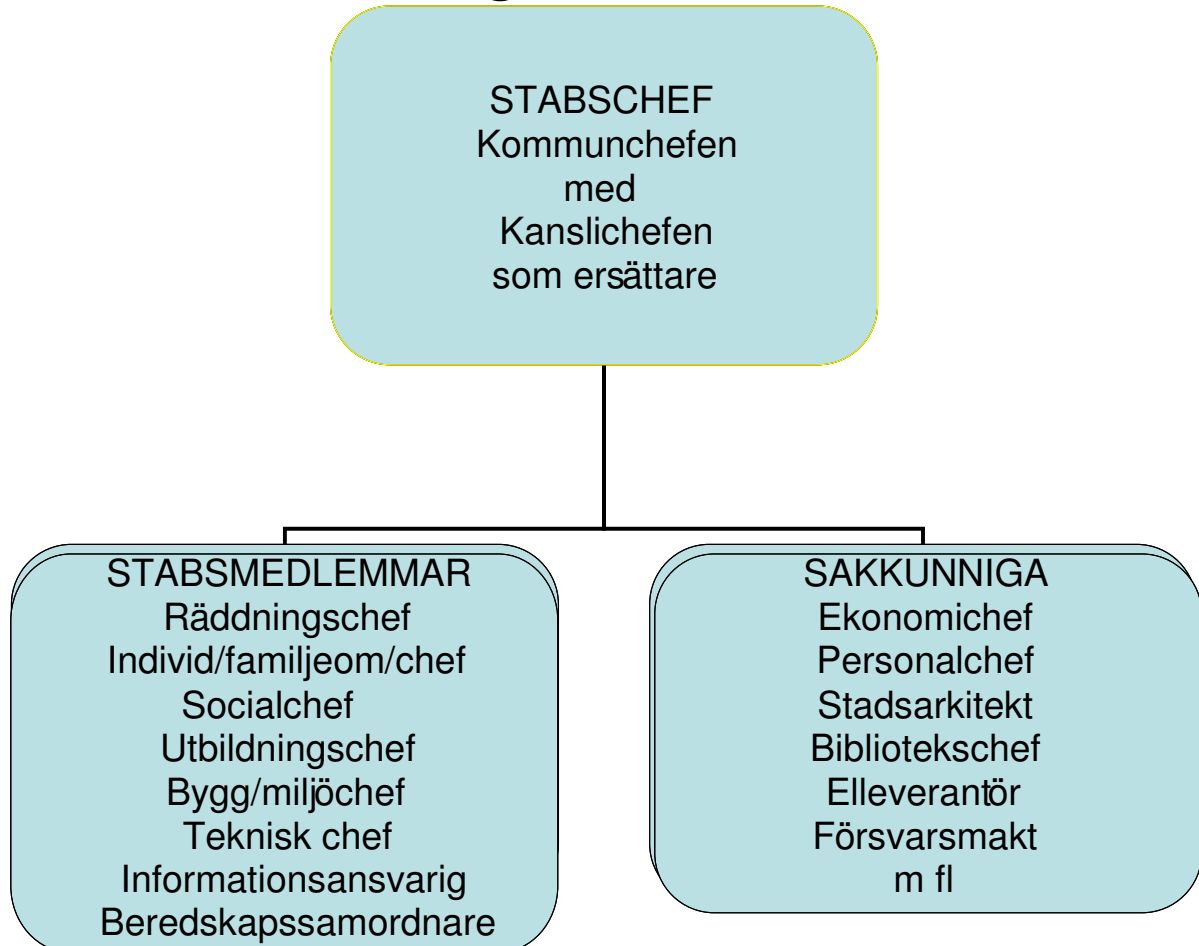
STABSCHEF
Kommunchefen
med
Kanslichefen
som ersättare

STABSMEDLEMMAR
Räddningschef
Individ/familjeom/chef
Socialchef
Utbildningschef
Bygg/miljöchef
Teknisk chef
Informationsansvarig
Beredskapssamordnare

SAKKUNNIGA
Ekonomichef
Personalchef
Stadsarkitekt
Bibliotekschef
Elleverantör
Försvarsmakt
m fl